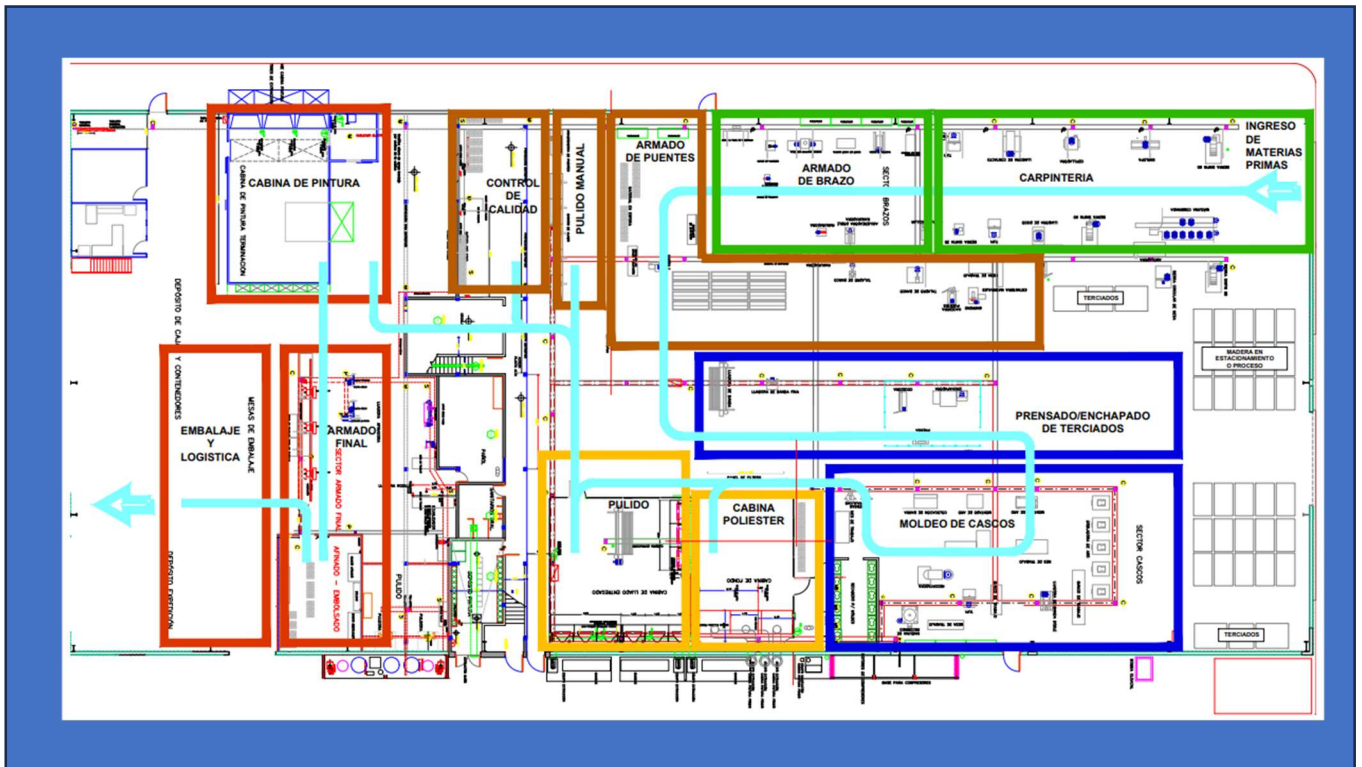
CABINA DE PINTURA

CABINA DE PINTURA TERMINACION

CONTROL DE CALIDAD

PULIDO MANUAL

ARMADO DE PUENTES

ARMADO DE BRAZO

SECTOR BRAZOS

CARPINTERIA

INGRESO DE MATERIAS PRIMAS

TERCIADOS

MADERA EN ESTACIONAMIENTO O PROCESO

DEPOSITO DE CAJAS Y CONTENEDORES

MESAS DE EMBALAJE

EMBALAJE Y LOGISTICA

ARMADO FINAL

SECTOR ARMADO FINAL

ARMADO - EMBOLSADO

PULIDO

PRENSADO/ENCHAPADO DE TERCIADOS

PULIDO

CABINA POLIESTER

MOLDEO DE CASCOS

SECTOR CASCOS

TERCIADOS

DEPOSITO EXPEDICION